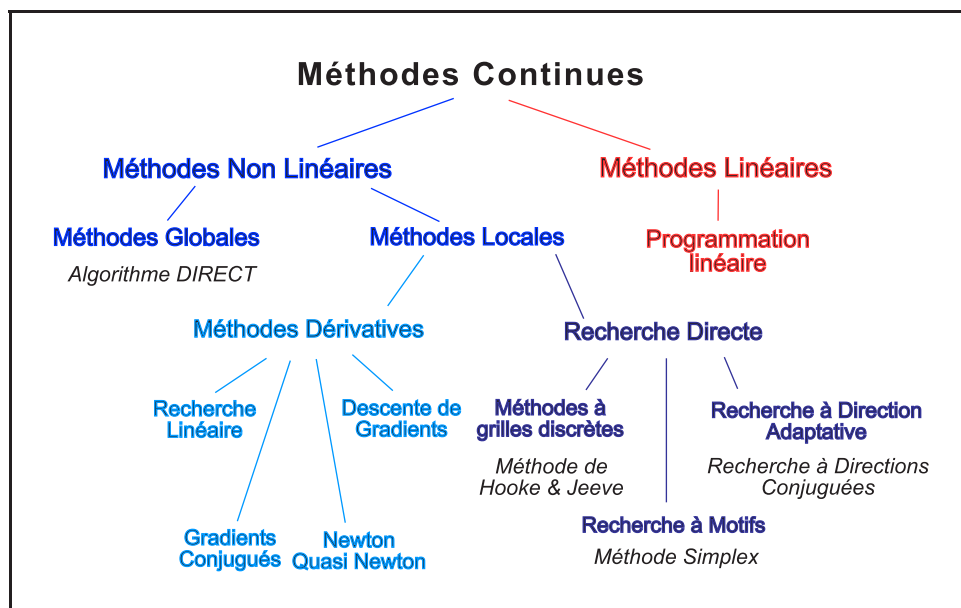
Méthodes Continues

Méthodes Non Linéaires

Méthodes Linéaires

Méthodes Globales

Algorithme DIRECT

Méthodes Locales

Programmation linéaire

Méthodes Dérivatives

Recherche Directe

Recherche Linéaire

Descente de Gradients

Méthodes à grilles discrètes

Méthode de Hooke & Jeeve

Recherche à Direction Adaptative

Recherche à Directions Conjuguées

Gradients Conjugués

Newton Quasi Newton

Recherche à Motifs

Méthode Simplex